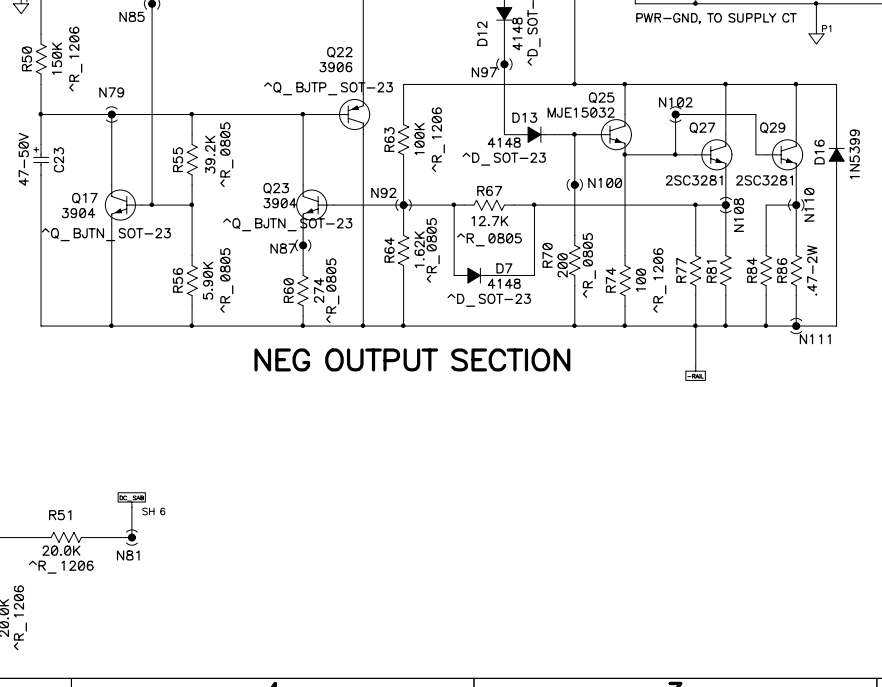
N85
D12
4148
^D_SOT-
PWR-GND, TO SUPPLY CT
P1
R50
150K
^R_1206
Q22
3906
^Q_BJTP_SOT-23
N97
N79
Q25
MJE15032
N102
R63
100K
^R_1206
D13
4148
^D_SOT-23
Q27
Q29
D16
1N5399
47-50V
C23
R55
39.2K
^R_0805
Q23
3904
N92
R67
12.7K
^R_0805
N100
2SC3281
2SC3281
Q17
3904
^Q_BJTN_SOT-23
^Q_BJTN_SOT-23
N87
N108
N110
R56
5.90K
^R_0805
R60
274
^R_0805
R64
1.62K
^R_0805
D7
4148
^D_SOT-23
R70
200
^R_0805
R74
100
^R_1206
R77
R81
R84
R86
.47-2W
N111
NEG OUTPUT SECTION
-RAIL
DC_SAB
SH 6
R51
20.0K
^R_1206
N81
20.0K
^R_1206
4
3